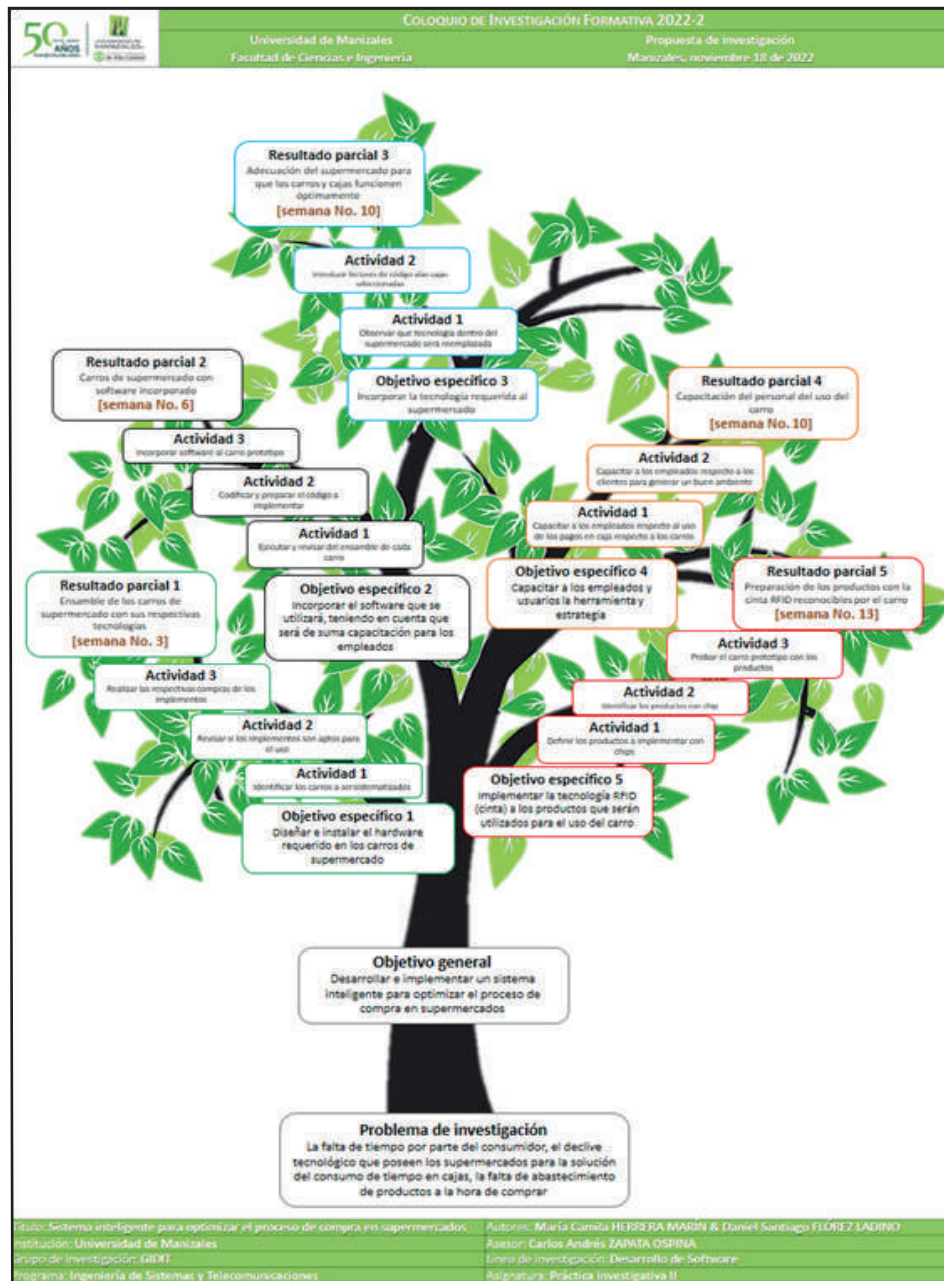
50 AÑOS

COLOQUIO DE INVESTIGACIÓN FORMATIVA 2022-2

Universidad de Manizales
Facultad de Ciencias e Ingeniería

Propuesta de investigación
Manizales, noviembre 18 de 2022

Resultado parcial 3
Adecuación del supermercado para que los carros y cajas funcionen óptimamente
[semana No. 10]

Actividad 2
Introducir lectores de código alas cajas seleccionadas

Actividad 1
Observar que tecnología dentro del supermercado será reemplazada

Resultado parcial 2
Carros de supermercado con software incorporado
[semana No. 6]

Objetivo específico 3
Incorporar la tecnología requerida al supermercado

Resultado parcial 4
Capacitación del personal del uso del carro
[semana No. 10]

Actividad 3
Incorporar software al carro prototipo

Actividad 2
Capacitar a los empleados respecto a los clientes para generar un buen ambiente

Actividad 2
Codificar y preparar el código a implementar

Actividad 1
Capacitar a los empleados respecto al uso de los pagos en caja respecto a los carros

Actividad 1
Ejecutar y revisar del ensamble de cada carro

Resultado parcial 1
Ensamble de los carros de supermercado con sus respectivas tecnologías
[semana No. 3]

Objetivo específico 2
Incorporar el software que se utilizará, teniendo en cuenta que será de suma capacitación para los empleados

Objetivo específico 4
Capacitar a los empleados y usuarios la herramienta y estrategia

Resultado parcial 5
Preparación de los productos con la cinta RFID reconocibles por el carro
[semana No. 13]

Actividad 3
Probar el carro prototipo con los productos

Actividad 3
Realizar las respectivas compras de los implementos

Actividad 2
Identificar los productos con chip

Actividad 2
Revisar si los implementos son aptos para el uso

Actividad 1
Definir los productos a implementar con chips

Actividad 1
Identificar los carros a sensidomatizados

Objetivo específico 5
Implementar la tecnología RFID (cinta) a los productos que serán utilizados para el uso del carro

Objetivo específico 1
Diseñar e instalar el hardware requerido en los carros de supermercado

Objetivo general
Desarrollar e implementar un sistema inteligente para optimizar el proceso de compra en supermercados

Problema de investigación
La falta de tiempo por parte del consumidor, el declive tecnológico que poseen los supermercados para la solución del consumo de tiempo en cajas, la falta de abastecimiento de productos a la hora de comprar

Título: Sistema inteligente para optimizar el proceso de compra en supermercados
Autores: María Camila HERRERA MARIN & Daniel Santiago FLOREZ LADINO
Institución: Universidad de Manizales
Asesor: Carlos Andrés ZAPATA OSPINA
Grupo de investigación: GIDT
Línea de investigación: Desarrollo de Software
Programa: Ingeniería de Sistemas y Telecomunicaciones
Asignatura: Práctica investigativa II